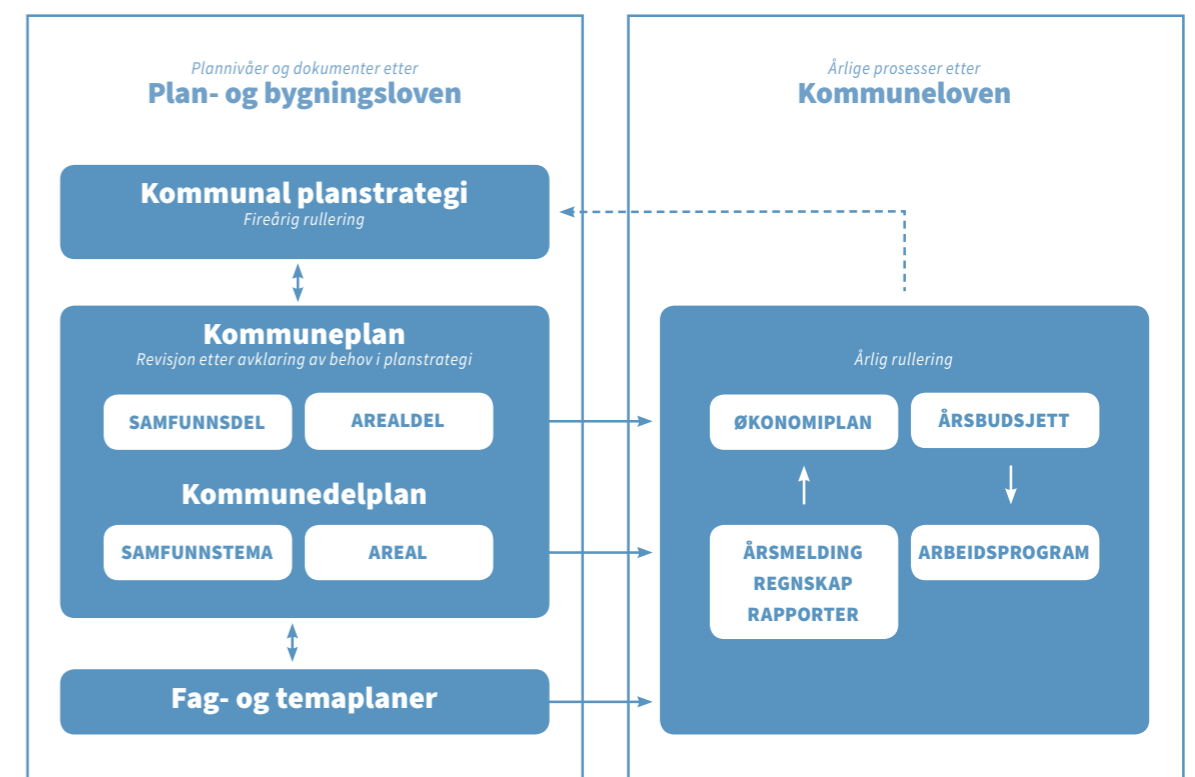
Plannivåer og dokumenter etter
Plan- og bygningsloven

Kommunal planstrategi
Fireårig rullering

Kommuneplan
Revisjon etter avklaring av behov i planstrategi

SAMFUNNSDEL

AREALDEL

Kommunedelplan

SAMFUNNSTEMA

AREAL

Fag- og temaplaner

Årlige prosesser etter
Kommuneloven

Årlig rullering

ØKONOMIPLAN

ÅRSBUDSJETT

ÅRSMELDING
REGNSKAP
RAPPORTER

ARBEIDSPROGRAM